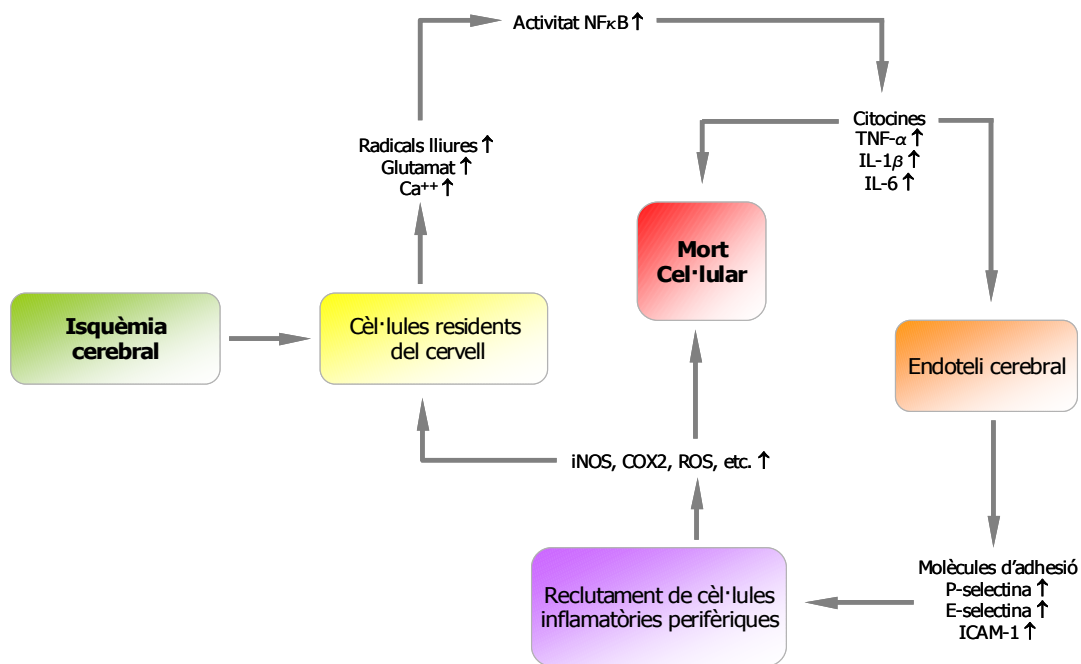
Activitat NFκB↑

Citocines
TNF-$\alpha$↑
IL-1$\beta$↑
IL-6↑

Radicals lliures↑
Glutamat↑
Ca$^{++}$↑

Mort Cel·lular

Isquèmia cerebral

Cèl·lules residents del cervell

Endoteli cerebral

iNOS, COX2, ROS, etc.↑

Molècules d'adhesió
P-selectina↑
E-selectina↑
ICAM-1↑

Reclutament de cèl·lules inflamatòries perifèriques